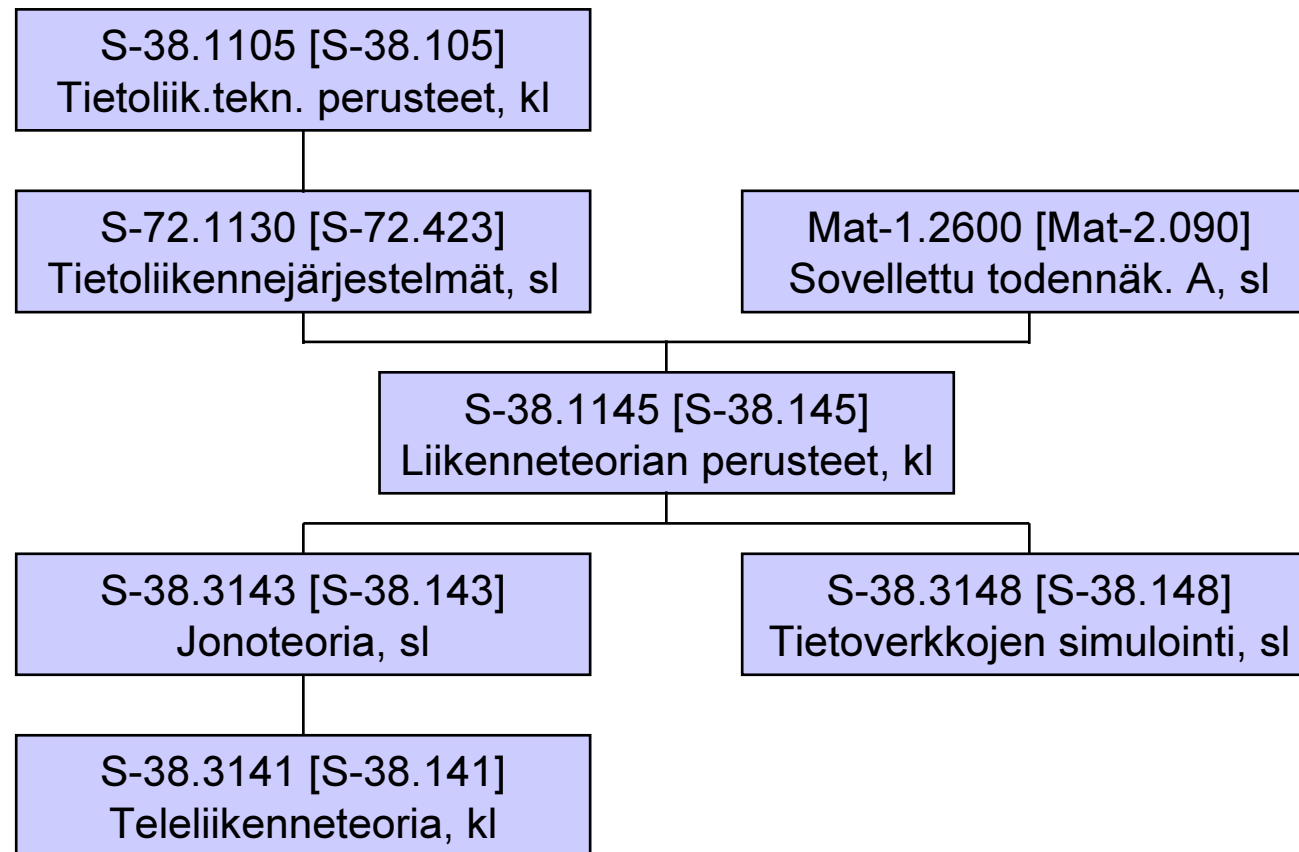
S-38.1105 [S-38.105]
Tietoliik.tekn. perusteet, kl

S-72.1130 [S-72.423]
Tietoliikennejärjestelmät, sl

Mat-1.2600 [Mat-2.090]
Sovellettu todennäk. A, sl

S-38.1145 [S-38.145]
Liikenneteorian perusteet, kl

S-38.3143 [S-38.143]
Jonoteoria, sl

S-38.3148 [S-38.148]
Tietoverkkojen simulointi, sl

S-38.3141 [S-38.141]
Teleliikenneteoria, kl